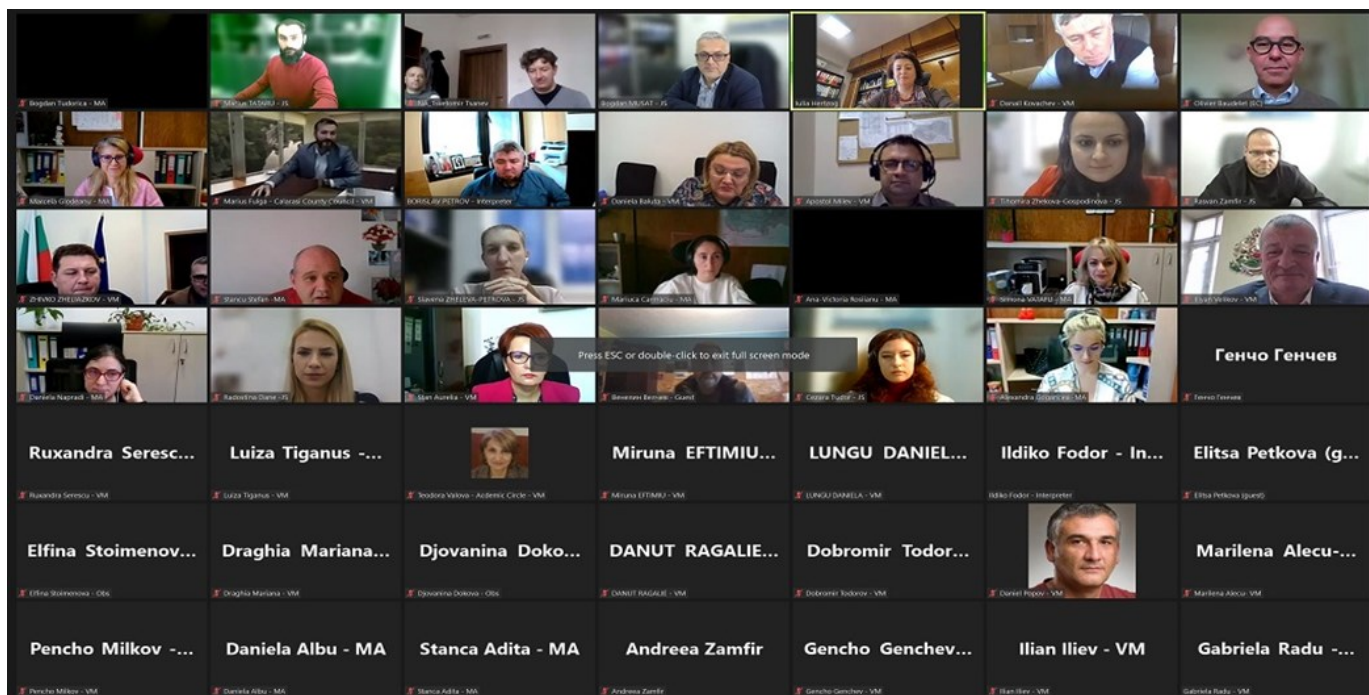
Bogdan Tudorica - MA
Marius TASMIU - JS
Kak Tsvetomir Tsanev
Bogdan MUSAT - JS
Iulia Hertzog
Danail Kovachev - VM
Olivier Baudelet (EC)

Marcela Gradinariu - MA
Marius Fulga - Calarasi County Council - VM
BORISLAV PETROV - Interpreter
Daniela Baluta - VM
Apostol Milev - VM
Tihomira Zhekova-Gospodinova - JS
Razvan Zamfir - JS

ZHIVKO ZHELIAZKOV - VM
Stancu Stefan - MA
Slavena ZHELEVA-PETROVA - JS
Mariuca Carmaciu - MA
Ana-Victoria Rosianu - MA
Simona VASAIU - MA
Ilian Velikov - VM

Daniela Napradi - MA
Radostina Dane - JS
Stan Aurelia - VM
Press ESC or double-click to exit full screen mode
Веселин Велков - Guest
Cezara Tudor - JS
Alexandra Grigorescu - MA
Генчо Генчев
Генчо Генчев

Ruxandra Seresc...
Ruxandra Serescu - VM
Luiza Tiganus -...
Luiza Tiganus - VM
Teodora Valova - Academic Circle - VM
Miruna EFTIMIU...
Miruna EFTIMIU - VM
LUNGU DANIEL...
LUNGU DANIELA - VM
Ildiko Fodor - In...
Ildiko Fodor - Interpreter
Elitsa Petkova (g...
Elitsa Petkova (guest)

Elfina Stoimenov...
Elfina Stoimenova - Obs
Draghia Mariana...
Draghia Mariana - VM
Djovanina Doko...
Djovanina Dokova - Obs
DANUT RAGALIE...
DANUT RAGALIE - VM
Dobromir Todor...
Dobromir Todorov - VM
Daniel Popov - VM
Marilena Alecu-...
Marilena Alecu- VM

Pencho Milkov -...
Pencho Milkov - VM
Daniela Albu - MA
Daniela Albu - MA
Stanca Adita - MA
Stanca Adita - MA
Andreea Zamfir
Andreea Zamfir
Gencho Genchev...
Gencho Genchev - VM
Ilian Iliev - VM
Ilian Iliev - VM
Gabriela Radu -...
Gabriela Radu - VM